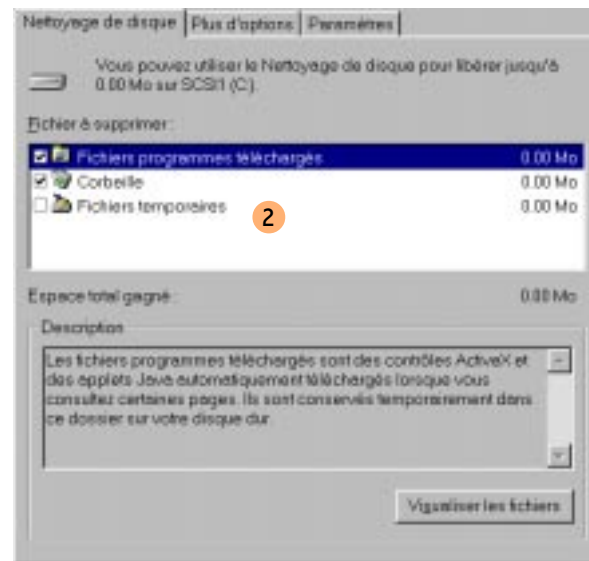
Nettoyage de disque | Plus d'options | Paramètres

Vous pouvez utiliser le Nettoyage de disque pour libérer jusqu'à 0.00 Mo sur SCSI1 (C:).

Fichier à supprimer :

| | |
|---|---|
| Fichiers programmes téléchargés | 0.00 Mo |
| Corbeille | 0.00 Mo |
| Fichiers temporaires | 0.00 Mo |

2

Espace total gagné : 0.00 Mo

Description

Les fichiers programmes téléchargés sont des contrôles ActiveX et des applets Java automatiquement téléchargés lorsque vous consultez certaines pages. Ils sont conservés temporairement dans ce dossier sur votre disque dur.

Visualiser les fichiers